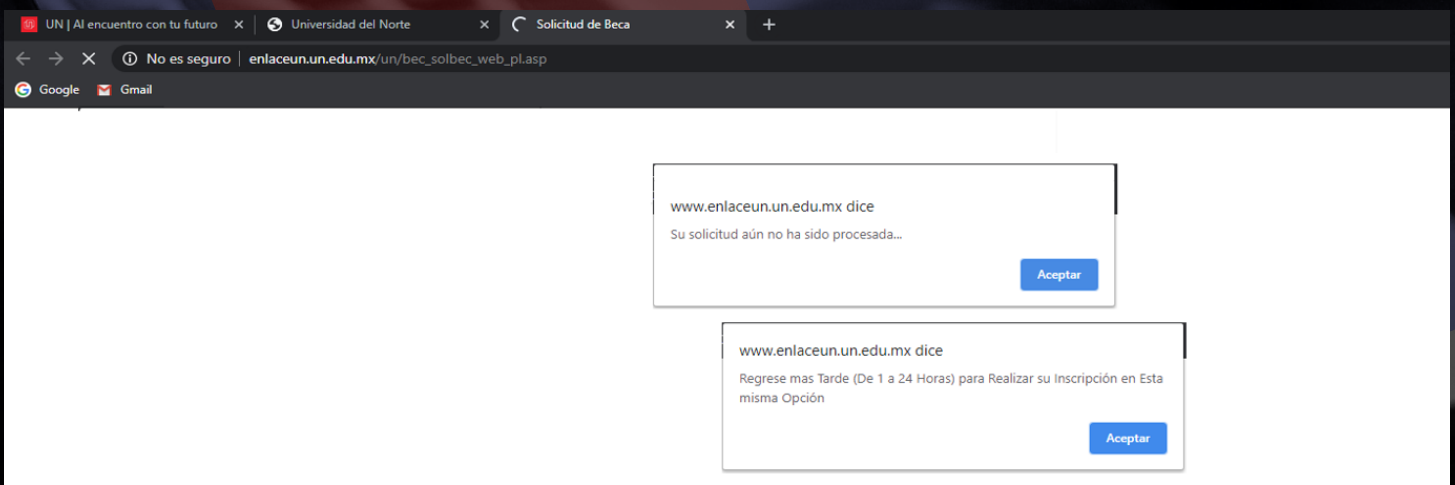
UN | Al encuentro con tu futuro ×
Universidad del Norte ×
Solicitud de Beca ×
+

No es seguro | enlaceun.un.edu.mx/un/bec_solbec_web_pl.asp

Google
Gmail

www.enlaceun.un.edu.mx dice

Su solicitud aún no ha sido procesada...

Aceptar

www.enlaceun.un.edu.mx dice

Regrese mas Tarde (De 1 a 24 Horas) para Realizar su Inscripción en Esta misma Opción

Aceptar